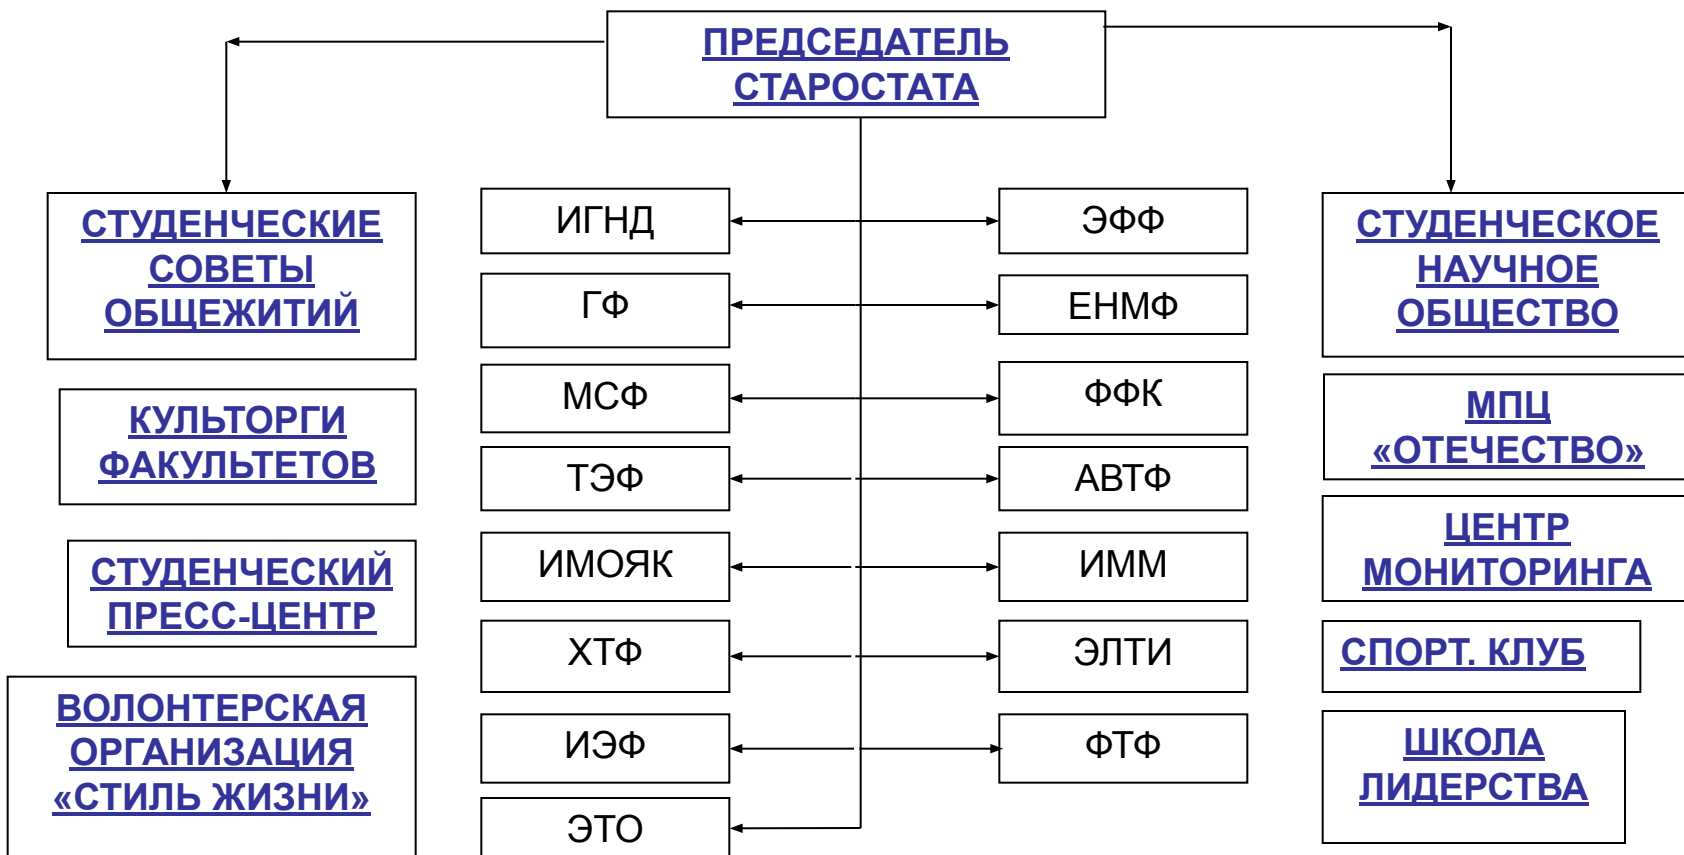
ПРЕДСЕДАТЕЛЬ СТАРОСТАТА

СТУДЕНЧЕСКИЕ СОВЕТЫ ОБЩЕЖИТИЙ

КУЛЬТОРГИ ФАКУЛЬТЕТОВ

СТУДЕНЧЕСКИЙ ПРЕСС-ЦЕНТР

ВОЛОНТЕРСКАЯ ОРГАНИЗАЦИЯ «СТИЛЬ ЖИЗНИ»

ИГНД

ГФ

МСФ

ТЭФ

ИМОЯК

ХТФ

ИЭФ

ЭТО

ЭФФ

ЕНМФ

ФФК

АВТФ

ИММ

ЭЛТИ

ФТФ

СТУДЕНЧЕСКОЕ НАУЧНОЕ ОБЩЕСТВО

МПЦ «ОТЕЧЕСТВО»

ЦЕНТР МОНИТОРИНГА

СПОРТ. КЛУБ

ШКОЛА ЛИДЕРСТВА